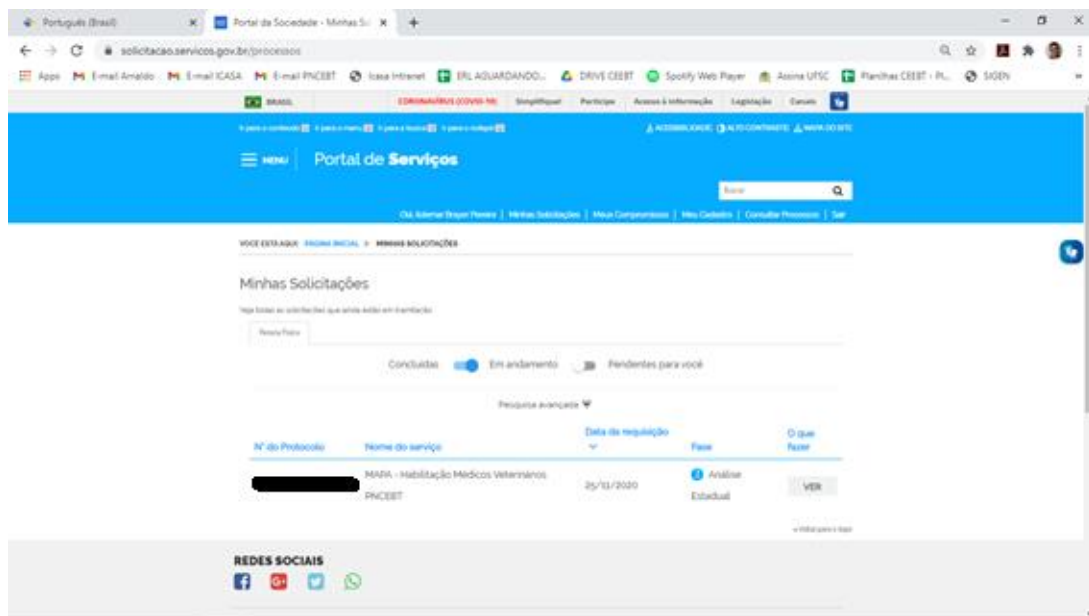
Português (Brasil) × Portal da Sociedade - Minhas So × +

solicitacao.servicos.gov.br/processos

Apps E-mail Arnaldo E-mail ICASA E-mail PNCEBT Icasa Intranet ERL AGUARDANDO... DRIVE CEEBT Spotify Web Player Assina UFSC Planilhas CEEBT - Pl... SIGEN

BRASIL CORONAVÍRUS (COVID-19) Simplifique! Participe Acesso à informação Legislação Canais

Ir para o conteúdo 1 Ir para o menu 2 Ir para a busca 3 Ir para o rodapé 4 ACESSIBILIDADE ALTO CONTRASTE MAPA DO SITE

MENU Portal de Serviços

Buscar

Olá, Ademar Brayer Pereira | Minhas Solicitações | Meus Compromissos | Meu Cadastro | Consultar Processos | Sair

VOCÊ ESTÁ AQUI: PÁGINA INICIAL > MINHAS SOLICITAÇÕES

Minhas Solicitações

Veja todas as solicitações que ainda estão em tramitação

Pessoa Física

Concluídas Em andamento Pendentes para você

Pesquisa avançada

| Nº do Protocolo | Nome do serviço | Data da requisição | Fase | O que fazer |
|---|---|---|---|---|
| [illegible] | MAPA - Habilitação Médicos Veterinários PNCEBT | 25/11/2020 | Análise Estadual | VER |

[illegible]

REDES SOCIAIS